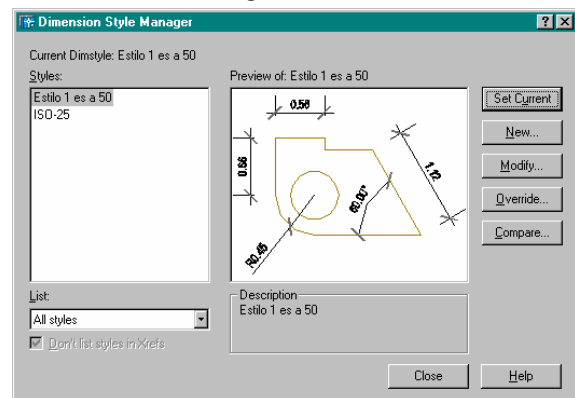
Dimension Style Manager

?

X

Current Dimstyle: Estilo 1 es a 50

Styles:

Estilo 1 es a 50

ISO-25

Preview of: Estilo 1 es a 50

0.56

0.56

1.12

60.00°

R0.45

Set Current

New...

Modify...

Override...

Compare...

List:

All styles

Don't list styles in Xrefs

Description

Estilo 1 es a 50

Close

Help